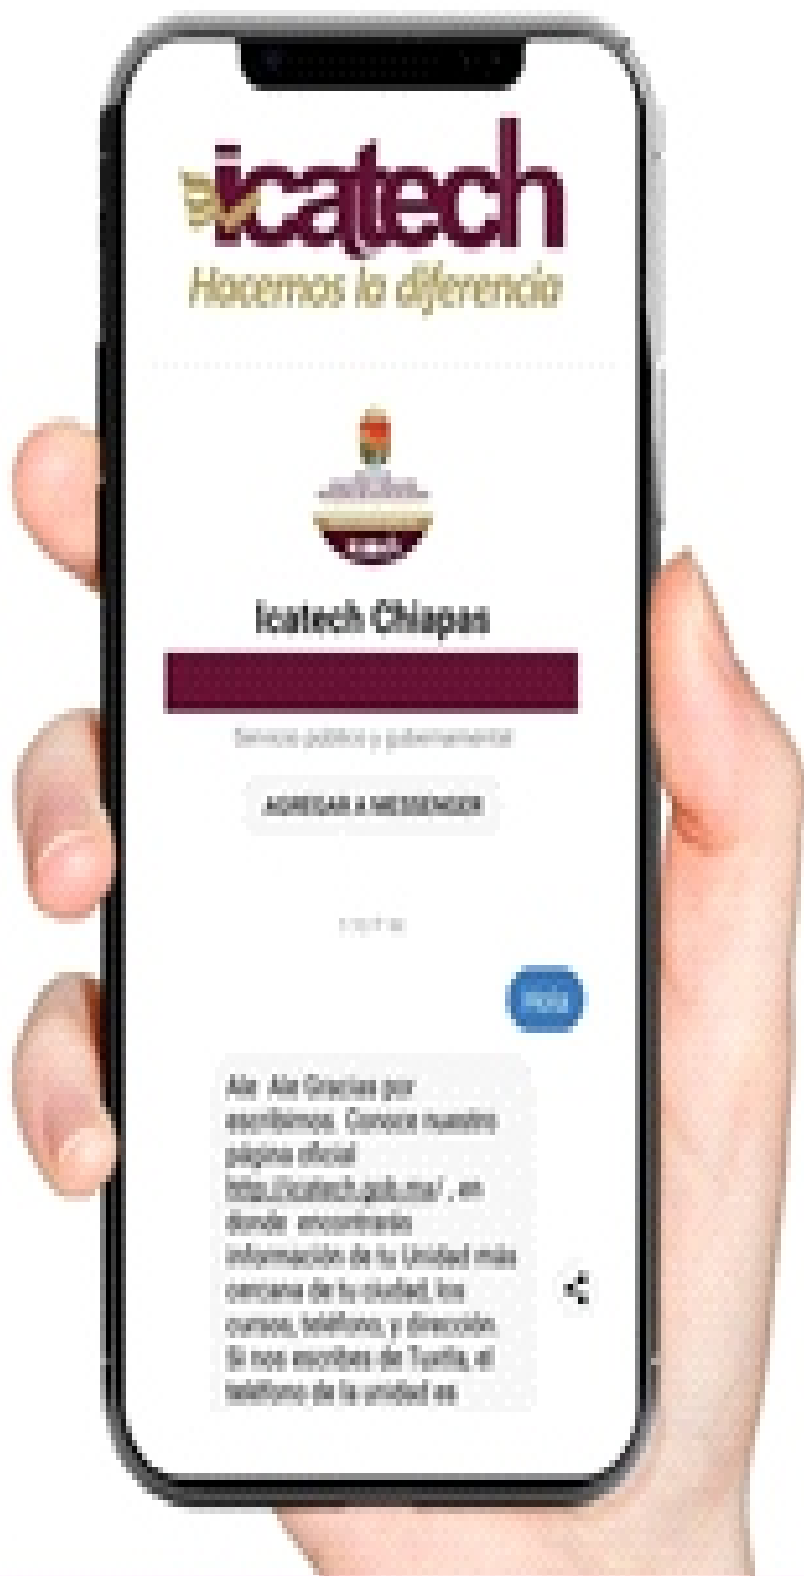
icatech
Hacemos la diferencia

Icatech Chiapas

Servicio público y gubernamental

AGREGAR A MESSENGER

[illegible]

Hola

Ale Ale Gracias por escribirnos. Conoce nuestra página oficial http://icatech.gob.mx/ , en donde encontrarás información de tu Unidad más cercana de tu ciudad, los cursos, teléfono, y dirección. Si nos escribes de Tuxtla, el teléfono de la unidad es